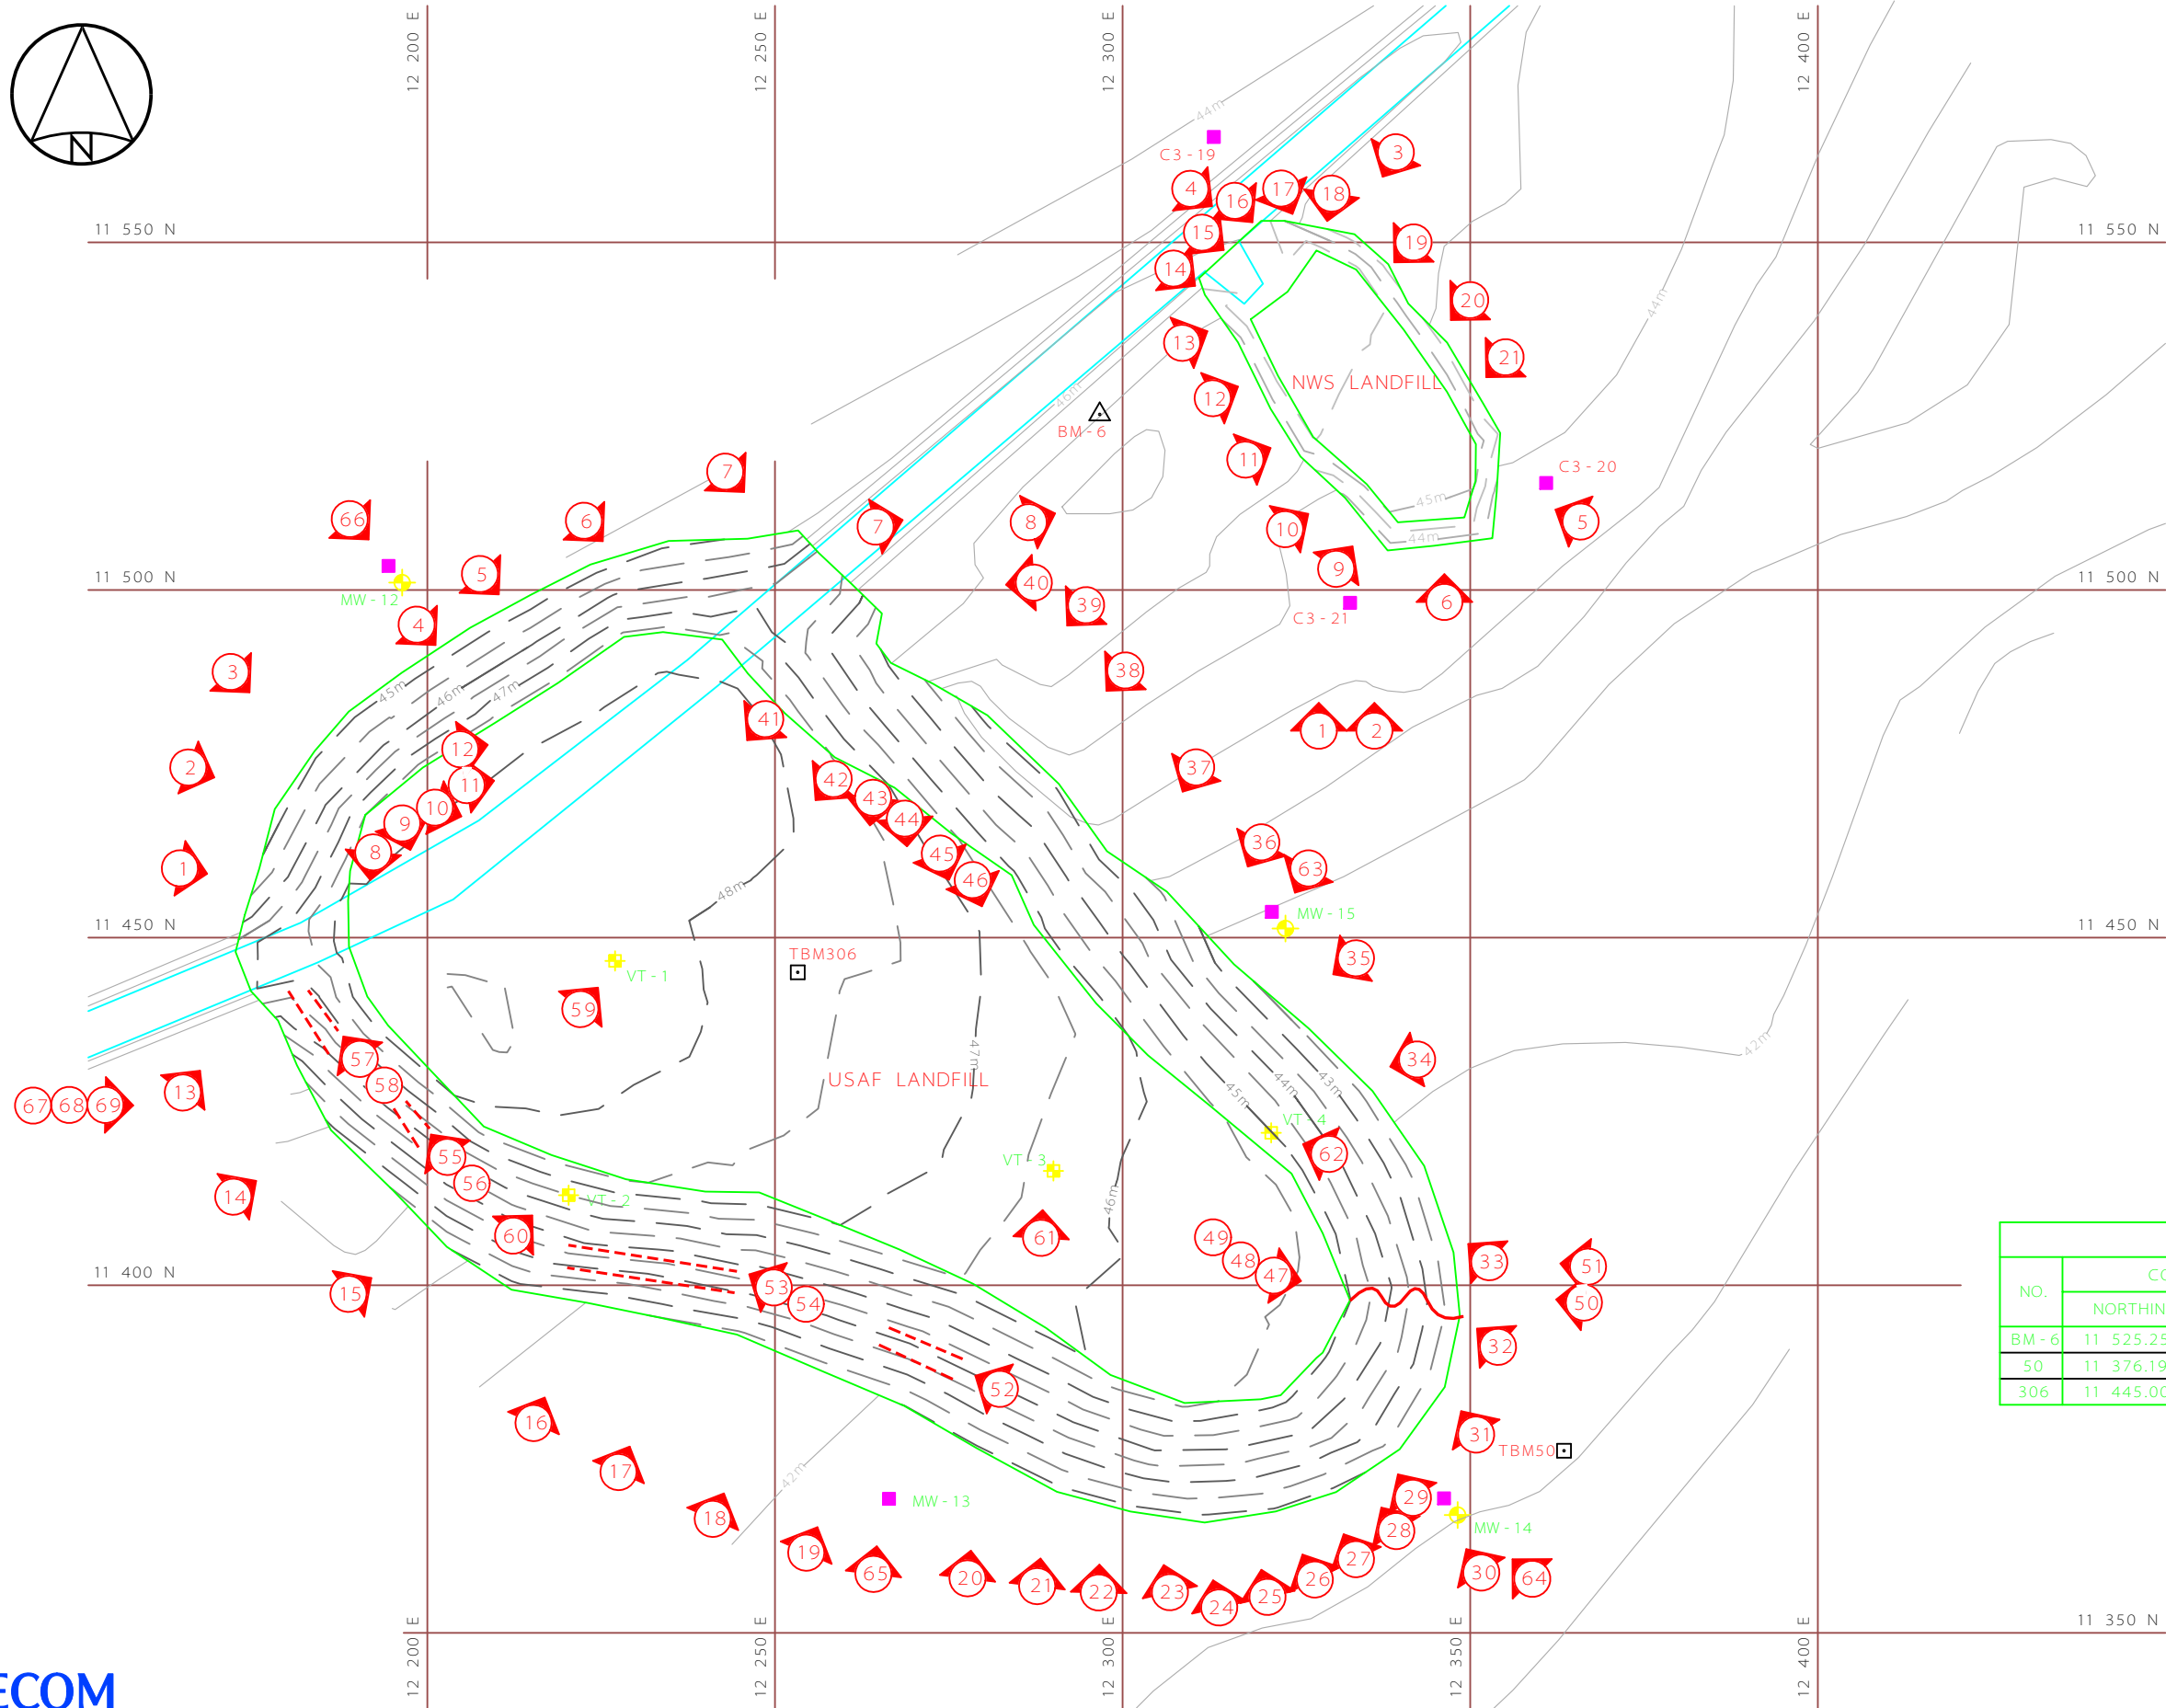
N

12 200 E
12 250 E
12 300 E
12 400 E

11 550 N
11 500 N
11 450 N
11 400 N
11 350 N

C3 - 19
C3 - 20
C3 - 21
BM - 6
TBM306
TBM50
MW - 12
MW - 13
MW - 14
MW - 15
VT - 1
VT - 2
VT - 3
VT - 4

NWS LANDFILL
USAF LANDFILL

44m
45m
46m
47m
48m
42m
43m

| NO. | CO |
|---|---|
| | NORTHIN |
| BM - 6 | 11 525.25 |
| 50 | 11 376.19 |
| 306 | 11 445.00 |

12 200 E
12 250 E
12 300 E
12 350 E
12 400 E

ECOM